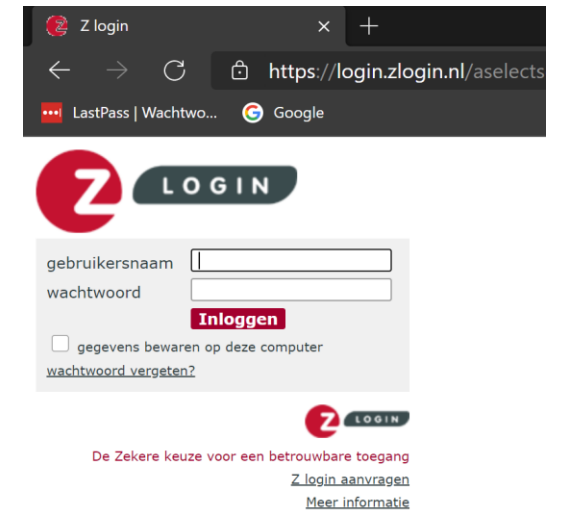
Z login ×

https://login.zlogin.nl/aselects

LastPass | Wachtwo... Google

Z LOGIN

gebruikersnaam

wachtwoord

Inloggen

gegevens bewaren op deze computer

wachtwoord vergeten?

Z LOGIN

De Zekere keuze voor een betrouwbare toegang

Z login aanvragen

Meer informatie